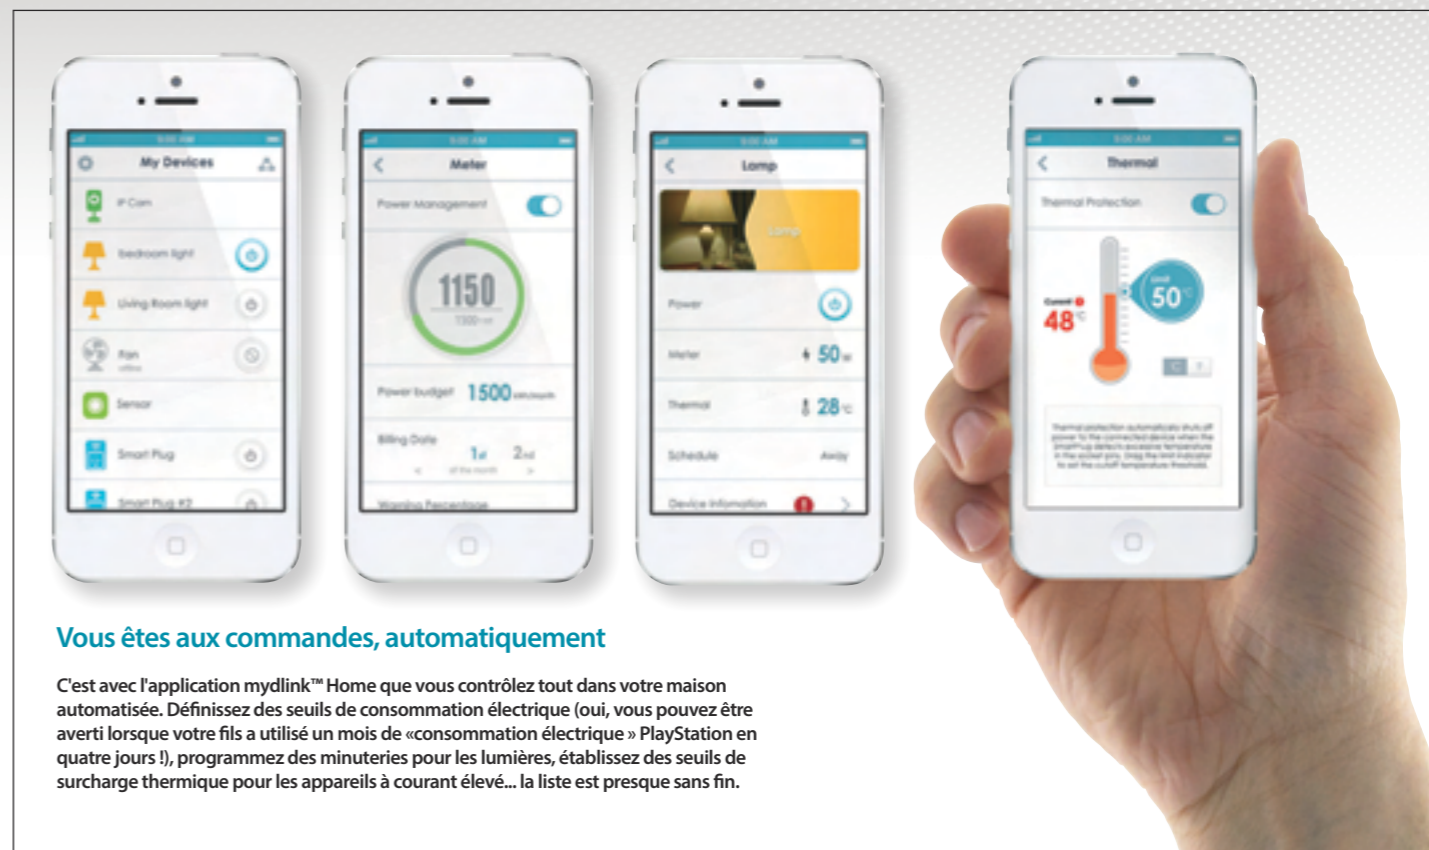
9:00 AM

My Devices

IP Cam

bedroom light

Living Room light

Fan

Sensor

Smart Plug

Smart Plug #2

9:00 AM

Meter

Power Management

1150

1500

Power budget 1500

Billing Date

1st 2nd

Warning Percentage

9:00 AM

Lamp

Lamp

Power

Meter 50w

Thermal 28°c

Schedule Away

Device Information

9:00 AM

Thermal

Thermal Protection

Current 48°c

Limit 50°c

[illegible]

Vous êtes aux commandes, automatiquement

C'est avec l'application mydlink™ Home que vous contrôlez tout dans votre maison automatisée. Définissez des seuils de consommation électrique (oui, vous pouvez être averti lorsque votre fils a utilisé un mois de «consommation électrique » PlayStation en quatre jours !), programmez des minuteries pour les lumières, établissez des seuils de surcharge thermique pour les appareils à courant élevé... la liste est presque sans fin.